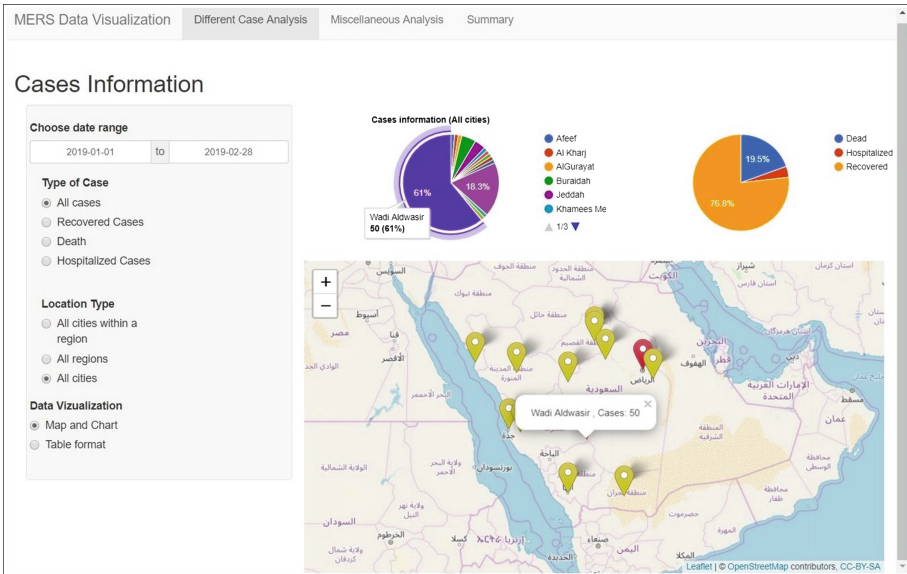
MERS Data Visualization | Different Case Analysis | Miscellaneous Analysis | Summary

Cases Information

Choose date range
2019-01-01 to 2019-02-28

Type of Case
All cases
Recovered Cases
Death
Hospitalized Cases

Location Type
All cities within a region
All regions
All cities

Data Vizualization
Map and Chart
Table format

Cases information (All cities)

61%
18.3%
Wadi Aldwasir
50 (61%)

Afeef
Al Kharj
AlGurayat
Buraidah
Jeddah
Khamees Me
1/3

19.5%
76.8%

Dead
Hospitalized
Recovered

+
−

Wadi Aldwasir , Cases: 50

السويس
الكويت
شيراز
منطقة الجوف
منطقة الحدود الشمالية
منطقة تبوك
منطقة حائل
اسيوط
قنا
مصر
الأقصر
الوادي الجديد
منطقة المدينة المنورة
السعودية
الرياض
الهفوف
البحرين
قطر
دبي
الإمارات العربية المتحدة
البحر الأحمر
جدة
مسقط
عمان
الباحة
بورتسودان
ولاية البحر الأحمر
الولاية الشمالية
السودان
الخرطوم
كسلا
إرتريا
صنعاء
اليمن
المكلا
الحديدة
محافظة الوسطى
محافظة ظفار

Leaflet | © OpenStreetMap contributors, CC-BY-SA